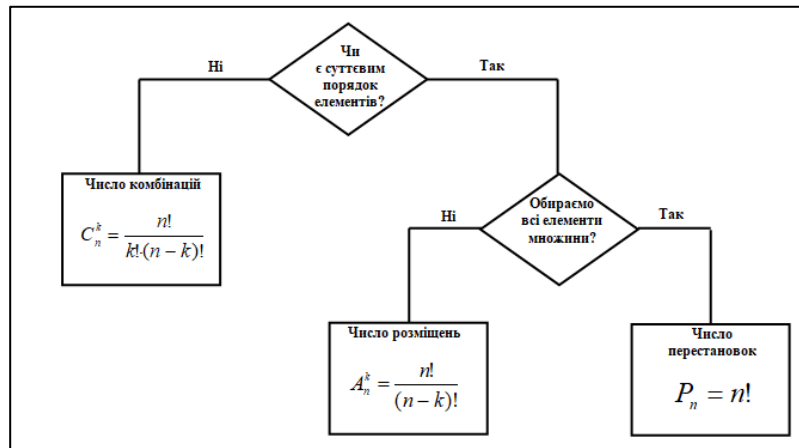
Чи є суттєвим порядок елементів?

Ні

Так

Число комбінацій

$C_n^k = \frac{n!}{k! \cdot (n-k)!}$

Обираємо всі елементи множини?

Ні

Так

Число розміщень

$A_n^k = \frac{n!}{(n-k)!}$

Число перестановок

$P_n = n!$